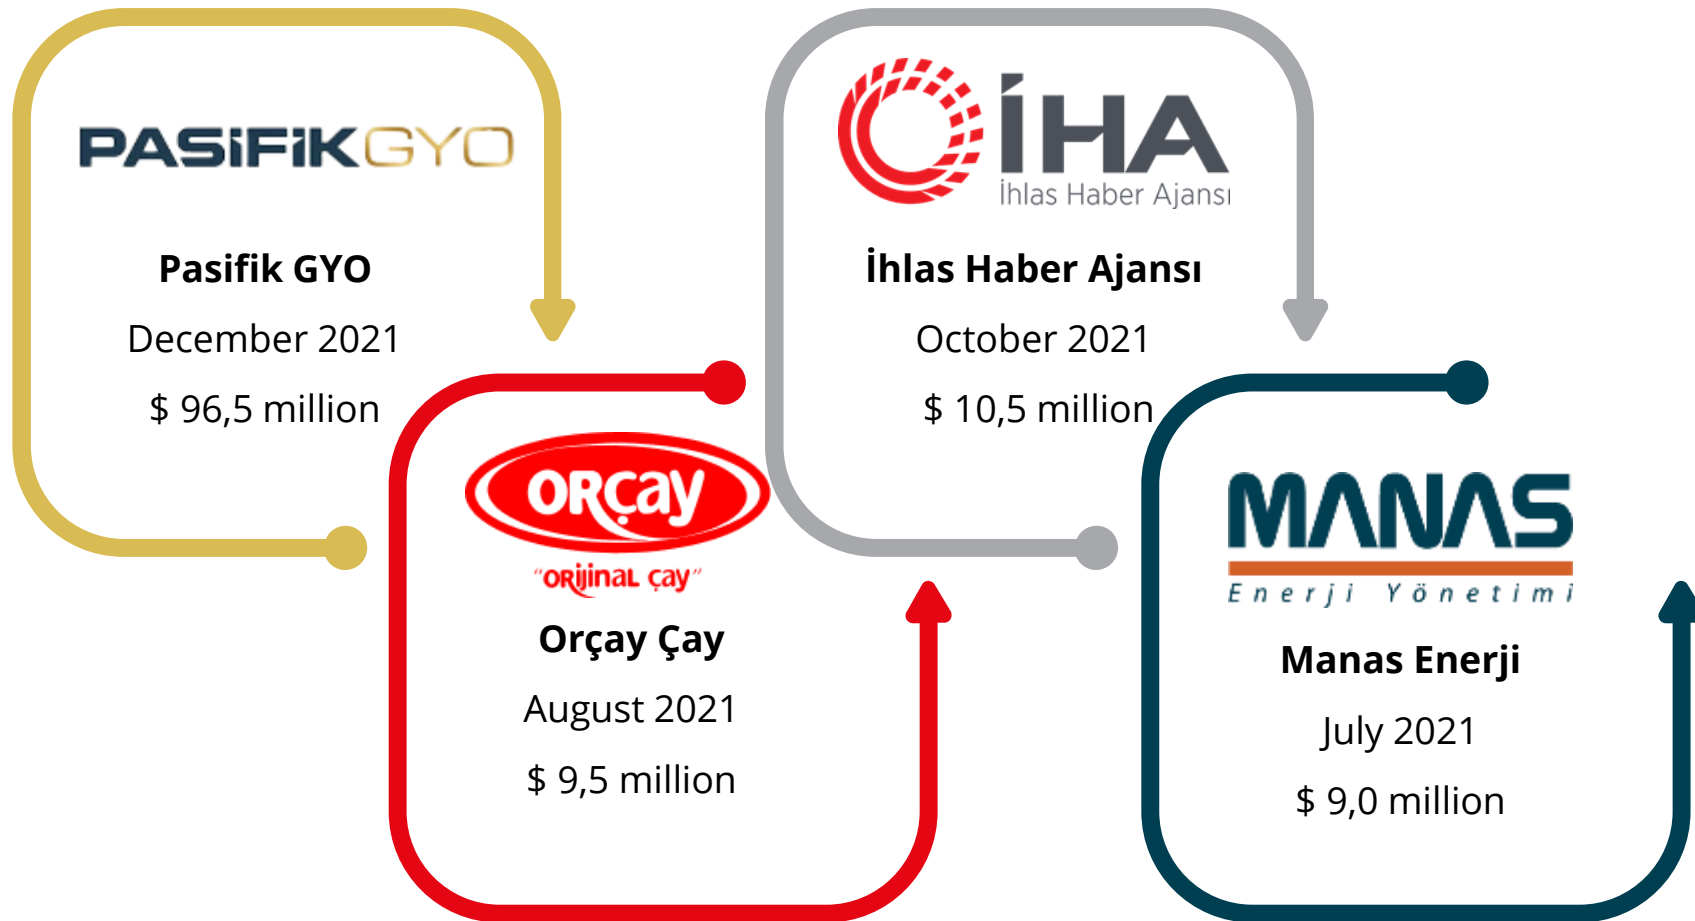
PASİFİKGYO

Pasifik GYO

December 2021

$ 96,5 million

İHA
İhlas Haber Ajansı

İhlas Haber Ajansı

October 2021

$ 10,5 million

ORÇAY
"ORİJİNAL ÇAY"

Orçay Çay

August 2021

$ 9,5 million

MANAS
Enerji Yönetimi

Manas Enerji

July 2021

$ 9,0 million